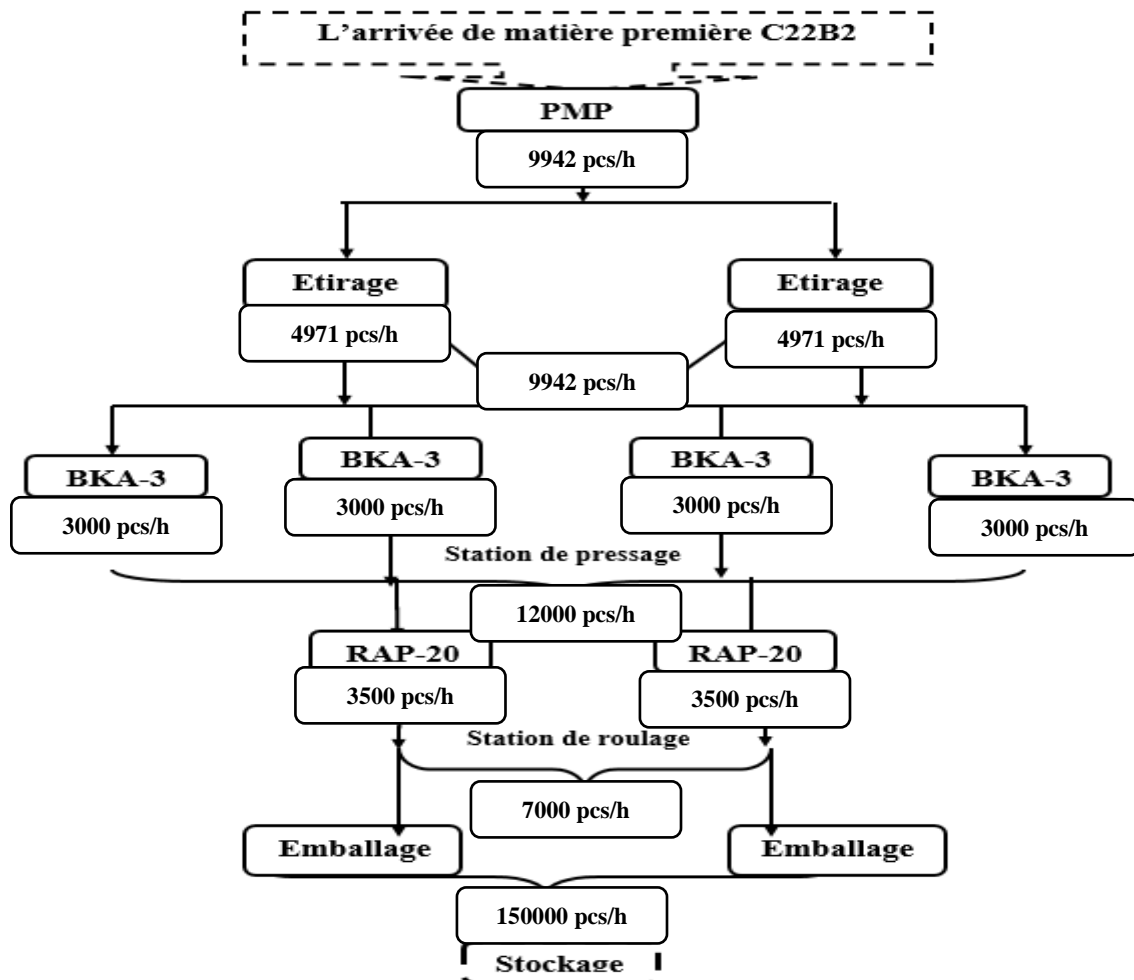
L’arrivée de matière première C22B2

PMP

9942 pcs/h

Etirage

4971 pcs/h

Etirage

4971 pcs/h

9942 pcs/h

BKA-3

3000 pcs/h

BKA-3

3000 pcs/h

BKA-3

3000 pcs/h

BKA-3

3000 pcs/h

Station de pressage

12000 pcs/h

RAP-20

3500 pcs/h

RAP-20

3500 pcs/h

Station de roulage

7000 pcs/h

Emballage

Emballage

150000 pcs/h

Stockage